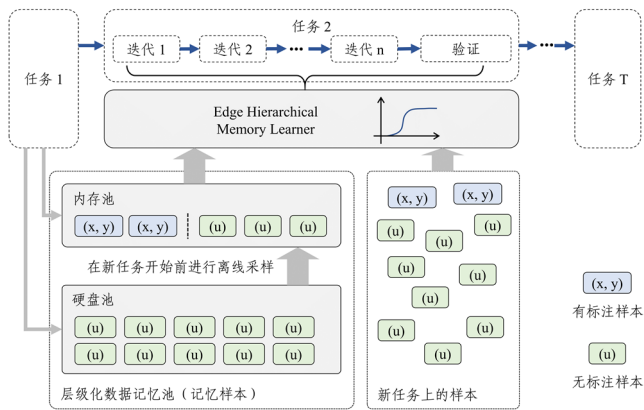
任务 1

任务 2

迭代 1

迭代 2

•••

迭代 n

验证

•••

任务 T

Edge Hierarchical Memory Learner

内存池

(x, y)

(x, y)

(u)

(u)

(u)

(u)

在新任务开始前进行离线采样

硬盘池

(u) (u) (u) (u) (u)

(u) (u) (u) (u) (u)

层级化数据记忆池（记忆样本）

(x, y)

(x, y)

(u)

(u)

(u)

(u)

(u)

(u)

(u)

(u)

(u)

(u)

新任务上的样本

(x, y)

有标注样本

(u)

无标注样本